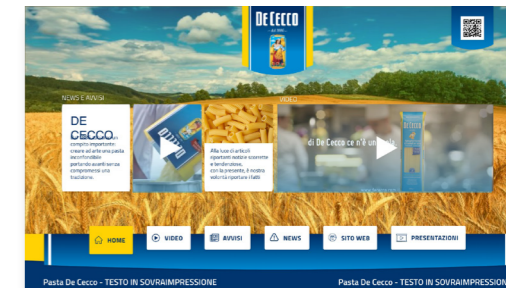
DE CECCO
DAL 1886

NEWS E AVVISI

DE CECCO

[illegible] compito importante: creare ad arte una pasta inconfondibile partendo avendo senza compromesso una tradizione.

Alla luce di articoli importanti nobili scenari e tendenze, con la presente, il nostro volontà importare il tutti.

VIDEO

di De Cecco ce n'è un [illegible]

HOME
VIDEO
AVVISI
NEWS
SITO WEB
PRESENTAZIONI

Pasta De Cecco - TESTO IN SOVRAIMPRESSIONE
Pasta De Cecco - TESTO IN SOVRAIMPRESSION